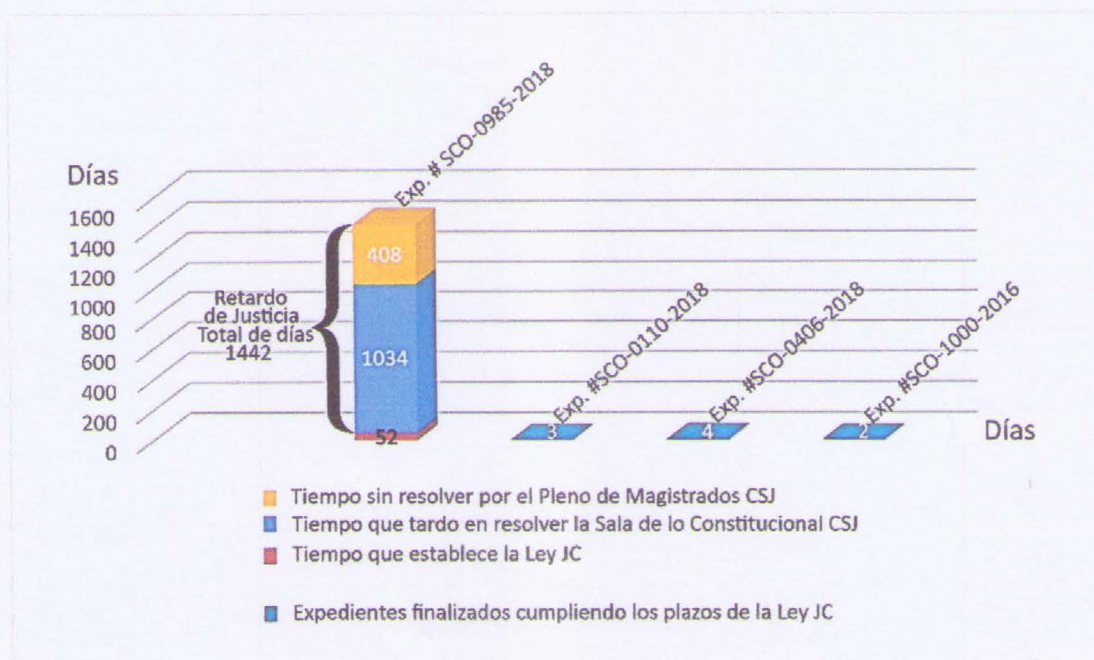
Exp. # SCO-0985-2018

Días

1600
1400
1200
1000
800
600
400
200
0

Retardo de Justicia Total de días 1442

408

1034

52

Exp. #SCO-0110-2018

3

Exp. #SCO-0406-2018

4

Exp. #SCO-1000-2016

2

Días

Tiempo sin resolver por el Pleno de Magistrados CSJ
Tiempo que tardo en resolver la Sala de lo Constitucional CSJ
Tiempo que establece la Ley JC

Expedientes finalizados cumpliendo los plazos de la Ley JC